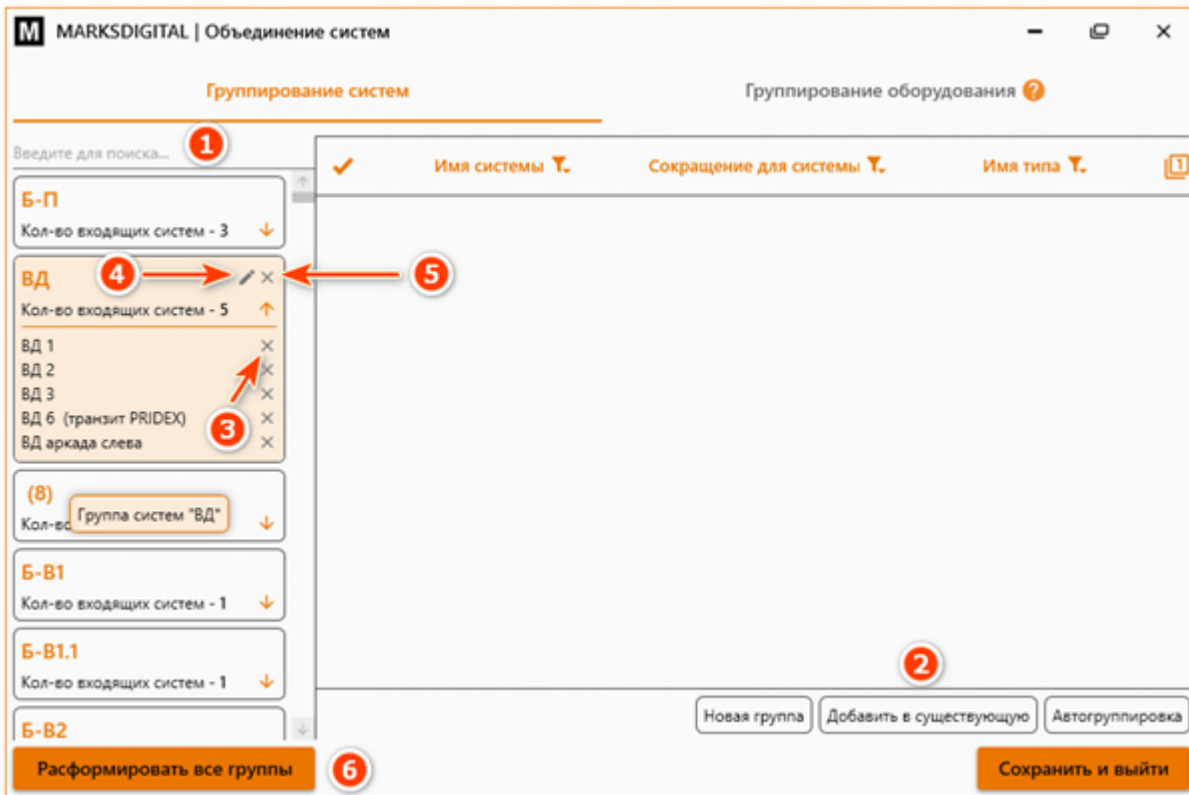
M MARKSDIGITAL | Объединение систем

Группирование систем

Группирование оборудования ?

Введите для поиска...

1

Б-П
Кол-во входящих систем - 3

ВД
4
5
Кол-во входящих систем - 5

ВД 1
ВД 2
ВД 3
ВД 6 (транзит PRIDEX)
ВД аркада слева
3

(8)
Кол-во
Группа систем "ВД"

Б-В1
Кол-во входящих систем - 1

Б-В1.1
Кол-во входящих систем - 1

Б-В2

| ✓ | Имя системы | Сокращение для системы | Имя типа |
|---|---|---|---|

2

Новая группа
Добавить в существующую
Автогруппировка

Расформировать все группы
6

Сохранить и выйти